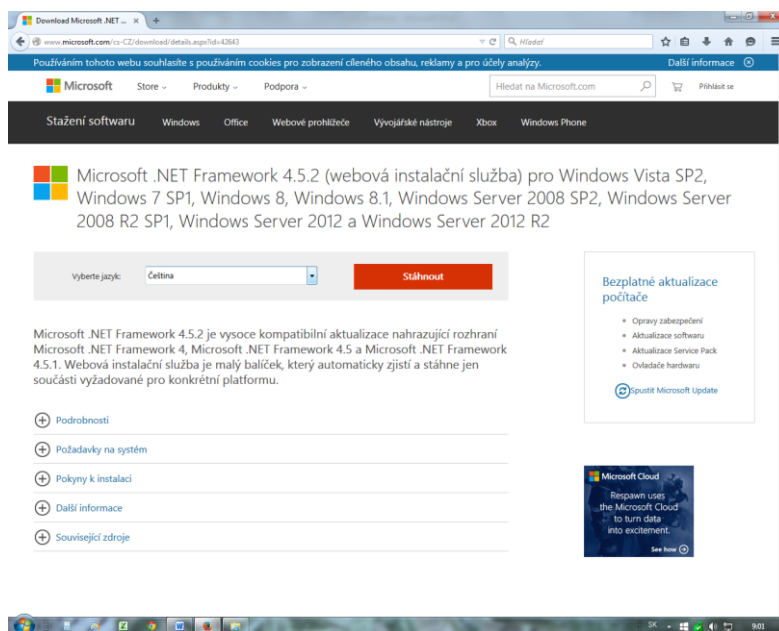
Download Microsoft .NET ...

www.microsoft.com/cs-CZ/download/details.aspx?id=42643

Hledat

Používáním tohoto webu souhlasíte s používáním cookies pro zobrazení cíleného obsahu, reklamy a pro účely analýzy.

Další informace

Microsoft

Store

Produkty

Podpora

Hledat na Microsoft.com

Přihlásit se

Stažení softwaru

Windows

Office

Webové prohlížeče

Vývojářské nástroje

Xbox

Windows Phone

Microsoft .NET Framework 4.5.2 (webová instalační služba) pro Windows Vista SP2, Windows 7 SP1, Windows 8, Windows 8.1, Windows Server 2008 SP2, Windows Server 2008 R2 SP1, Windows Server 2012 a Windows Server 2012 R2

Vyberte jazyk:

Čeština

Stáhnout

Microsoft .NET Framework 4.5.2 je vysoce kompatibilní aktualizace nahrazující rozhraní Microsoft .NET Framework 4, Microsoft .NET Framework 4.5 a Microsoft .NET Framework 4.5.1. Webová instalační služba je malý balíček, který automaticky zjistí a stáhne jen součásti vyžadované pro konkrétní platformu.

Podrobnosti

Požadavky na systém

Pokyny k instalaci

Další informace

Související zdroje

Bezplatné aktualizace počítače

Opravy zabezpečení

Aktualizace softwaru

Aktualizace Service Pack

Ovladače hardwaru

Spustit Microsoft Update

Microsoft Cloud

Respawn uses the Microsoft Cloud to turn data into excitement.

See how

SK

9:01